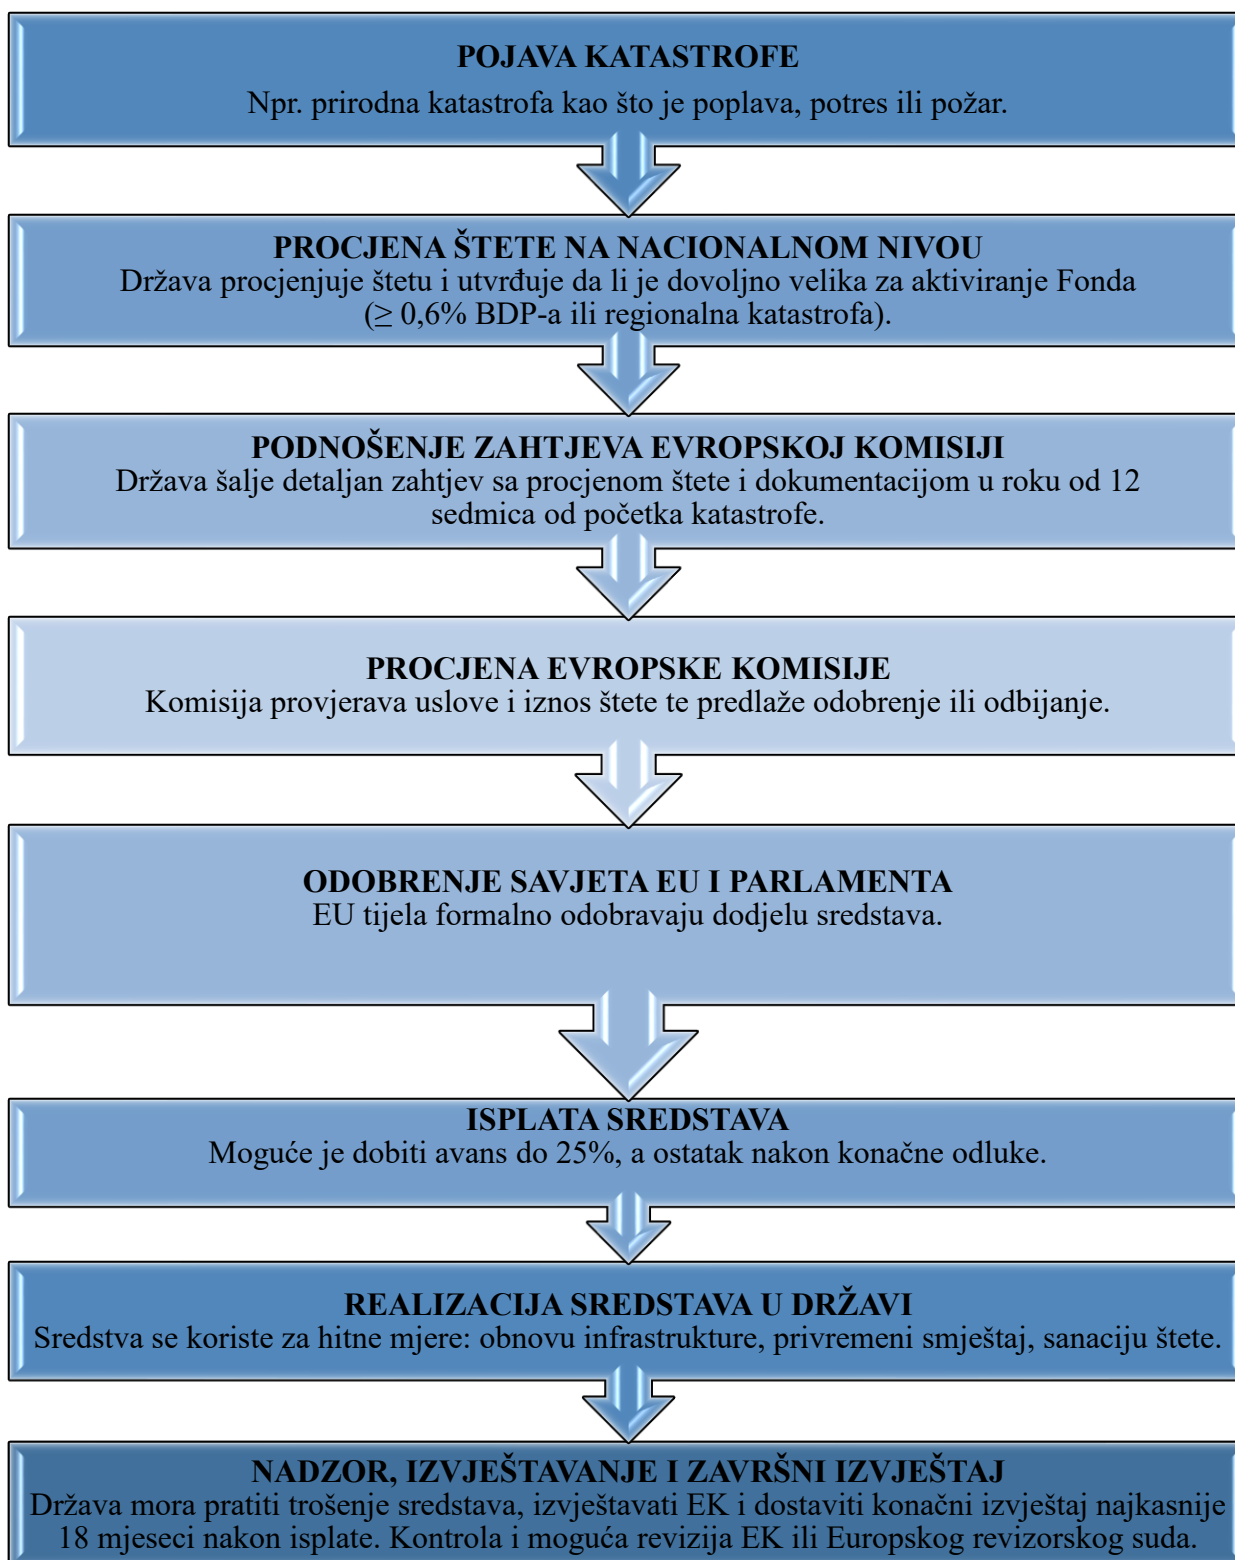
POJAVA KATASTROFE
Npr. prirodna katastrofa kao što je poplava, potres ili požar.

PROCJENA ŠTETE NA NACIONALNOM NIVOU
Država procjenjuje štetu i utvrđuje da li je dovoljno velika za aktiviranje Fonda ($\geq$ 0,6% BDP-a ili regionalna katastrofa).

PODNOŠENJE ZAHTJEVA EVROPSKOJ KOMISIJI
Država šalje detaljan zahtjev sa procjenom štete i dokumentacijom u roku od 12 sedmica od početka katastrofe.

PROCJENA EVROPSKE KOMISIJE
Komisija provjerava uslove i iznos štete te predlaže odobrenje ili odbijanje.

ODOBRENJE SAVJETA EU I PARLAMENTA
EU tijela formalno odobravaju dodjelu sredstava.

ISPLATA SREDSTAVA
Moguće je dobiti avans do 25%, a ostatak nakon konačne odluke.

REALIZACIJA SREDSTAVA U DRŽAVI
Sredstva se koriste za hitne mjere: obnovu infrastrukture, privremeni smještaj, sanaciju štete.

NADZOR, IZVJEŠTAVANJE I ZAVRŠNI IZVJEŠTAJ
Država mora pratiti trošenje sredstava, izvještavati EK i dostaviti konačni izvještaj najkasnije 18 mjeseci nakon isplate. Kontrola i moguća revizija EK ili Europskog revizorskog suda.